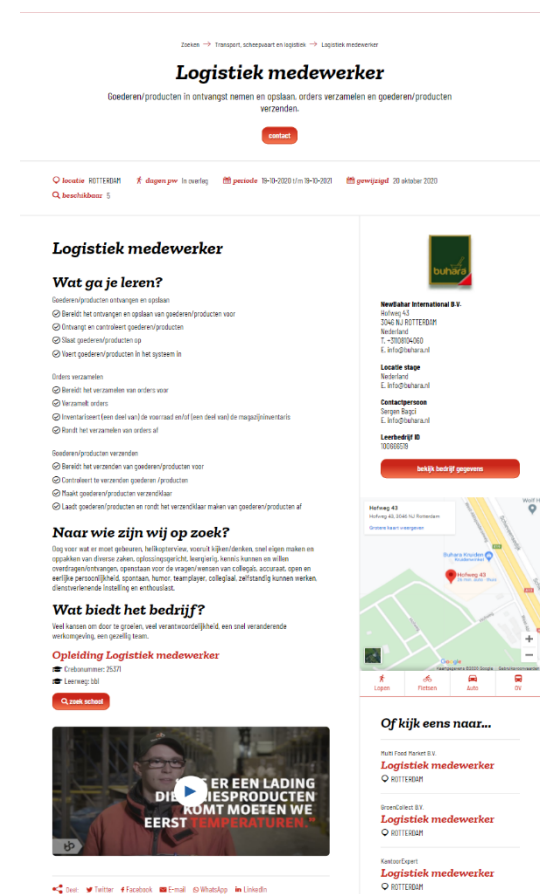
Zoeken → Transport, scheepvaart en logistiek → Logistiek medewerker

Logistiek medewerker

Goederen/producten in ontvangst nemen en opslaan, orders verzamelen en goederen/producten verzenden.

contact

locatie ROTTERDAM dagen pw in overleg periode 19-10-2020 t/m 19-10-2021 gewijzigd 20 oktober 2020
beschikbaar 5

Logistiek medewerker

Wat ga je leren?

Goederen/producten ontvangen en opslaan
Bereidt het ontvangen en opslaan van goederen/producten voor
Ontvangt en controleert goederen/producten
Slaat goederen/producten op
Voert goederen/producten in het systeem in

Orders verzamelen
Bereidt het verzamelen van orders voor
Verzamelt orders
Inventariseert (een deel van) de voorraad en/of (een deel van) de magazijninventaris
Rondt het verzamelen van orders af

Goederen/producten verzenden
Bereidt het verzenden van goederen/producten voor
Controleert te verzenden goederen /producten
Maakt goederen/producten verzendklaar
Laadt goederen/producten en rondt het verzendklaar maken van goederen/producten af

Naar wie zijn wij op zoek?

Oog voor wat er moet gebeuren, hulpvaardig, vooruit kijken/denken, snel eigen maken en oppakken van diverse zaken, oplossingsgericht, leergierig, kennis kunnen en willen overdragen/ontvangen, openstaan voor de vragen/wensen van collegas, accuraat, open en eerlijke persoonlijkheid, spontaan, humor, teamplayer, collegiaal, zelfstandig kunnen werken, dienstverlenende instelling en enthousiast.

Wat biedt het bedrijf?

Veel kansen om door te groeien, veel verantwoordelijkheid, een snel veranderende werkomgeving, een gezellig team.

Opleiding Logistiek medewerker
Crebonummer: 25371
Leerweg: bbl

zoek school

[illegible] ER EEN LADING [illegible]IESPRODUCTEN KOMT MOETEN WE EERST TEMPERATUREN."

Deel Twitter Facebook E-mail WhatsApp LinkedIn

buhara

NewBuhara International B.V.
Hofweg 43
3046 NJ ROTTERDAM
Nederland
T. -31108104060
E. info@buhara.nl

Locatie stage
Nederland
E. info@buhara.nl

Contactpersoon
Sergen Bagci
E. info@buhara.nl

Leerbedrijf ID
100906578

bekijk bedrijf gegevens

Hofweg 43
Hofweg 43, 3046 NJ Rotterdam
Grotere kaart weergeven
Buhara Kruiden
Hofweg 43
Kaartgegevens ©2020 Google

Lopen Fietsen Auto OV

Of kijk eens naar...

Multi Food Market B.V.
Logistiek medewerker
ROTTERDAM

GreenCollect B.V.
Logistiek medewerker
ROTTERDAM

KantoorExpert
Logistiek medewerker
ROTTERDAM